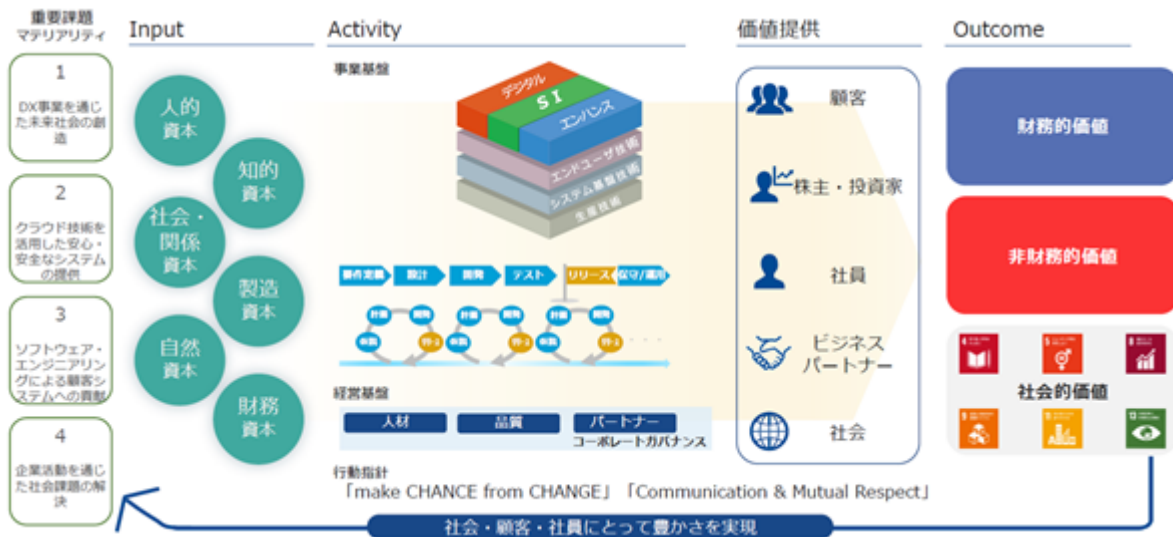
重要課題
マテリアリティ

1
DX事業を通じた未来社会の創造

2
クラウド技術を活用した安心・安全なシステムの提供

3
ソフトウェア・エンジニアリングによる顧客システムへの貢献

4
企業活動を通じた社会課題の解決

Input

人的資本
知的資本
社会・関係資本
製造資本
自然資本
財務資本

Activity

事業基盤

デジタル
SI
エンハンス
エンドユーザ技術
システム基盤技術
生産技術

要件定義
設計
開発
テスト
リリース
保守/運用

計画
開発
検証
リリース

経営基盤
人材
品質
パートナー
コーポレートガバナンス

行動指針
「make CHANCE from CHANGE」「Communication & Mutual Respect」

価値提供

顧客
株主・投資家
社員
ビジネスパートナー
社会

Outcome

財務的価値
非財務的価値
社会的価値

社会・顧客・社員にとって豊かさを実現